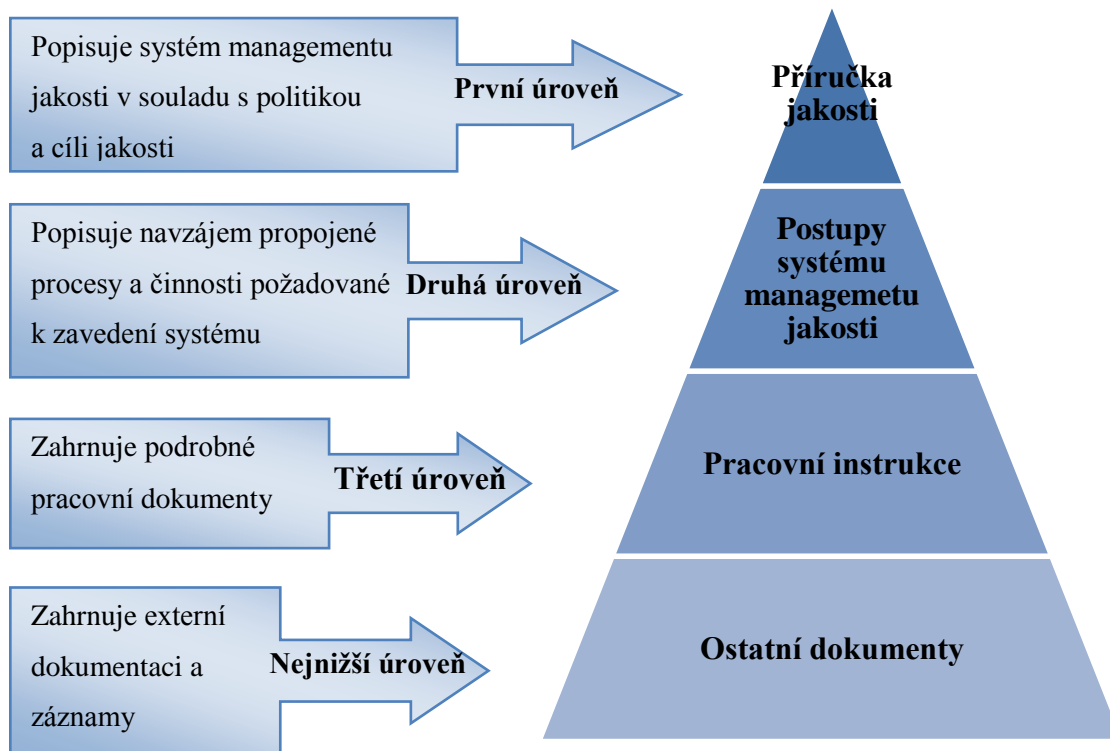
Popisuje systém managementu jakosti v souladu s politikou a cíli jakosti

První úroveň

Příručka jakosti

Popisuje navzájem propojené procesy a činnosti požadované k zavedení systému

Druhá úroveň

Postupy systému managemetu jakosti

Zahrnuje podrobné pracovní dokumenty

Třetí úroveň

Pracovní instrukce

Zahrnuje externí dokumentaci a záznamy

Nejnižší úroveň

Ostatní dokumenty